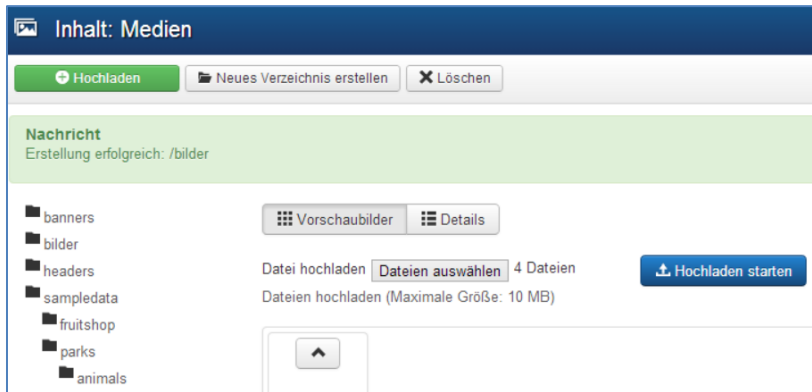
Inhalt: Medien

Hochladen
Neues Verzeichnis erstellen
Löschen

Nachricht
Erstellung erfolgreich: /bilder

banners
bilder
headers
sampledata
fruitshop
parks
animals

Vorschaubilder
Details

Datei hochladen Dateien auswählen 4 Dateien
Hochladen starten
Dateien hochladen (Maximale Größe: 10 MB)